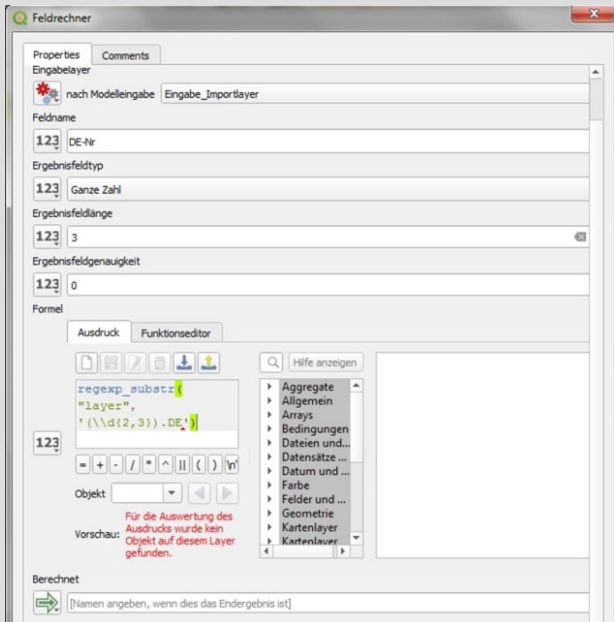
Feldrechner

Properties
Comments

Eingabelayer

nach Modelleingabe
Eingabe_Importlayer

Feldname

123
DE-Nr

Ergebnisfeldtyp

123
Ganze Zahl

Ergebnisfeldlänge

123
3

Ergebnisfeldgenauigkeit

123
0

Formel

Ausdruck
Funktionseditor

regexp_substr(
"layer",
'(\\d{2,3}).DE')

123

= + - / * ^ || ( ) '\n'

Objekt

Vorschau:
Für die Auswertung des Ausdrucks wurde kein Objekt auf diesem Layer gefunden.

Hilfe anzeigen

Aggregate
Allgemein
Arrays
Bedingungen
Dateien und...
Datensätze ...
Datum und ...
Farbe
Felder und ...
Geometrie
Kartenlayer
Kartenlayer

Berechnet

[Namen angeben, wenn dies das Endergebnis ist]